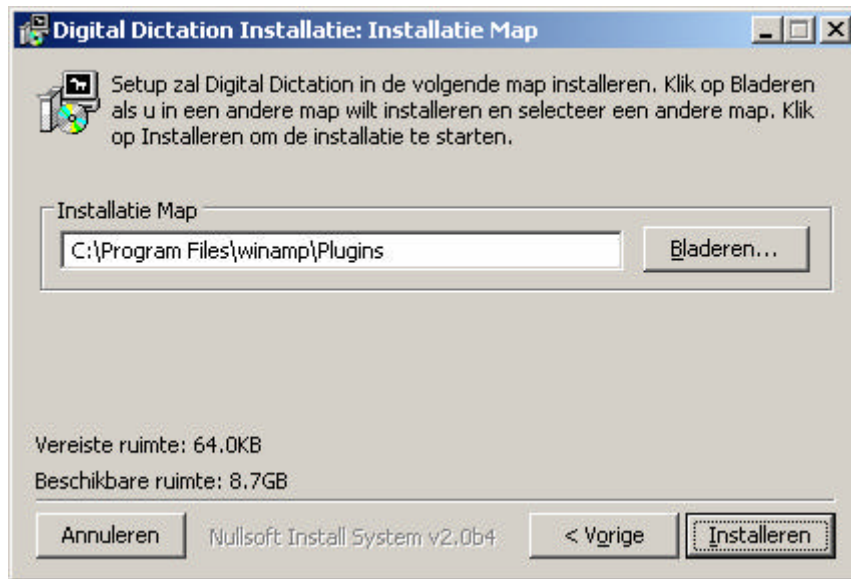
Digital Dictation Installatie: Installatie Map

Setup zal Digital Dictation in de volgende map installeren. Klik op Bladeren als u in een andere map wilt installeren en selecteer een andere map. Klik op Installeren om de installatie te starten.

Installatie Map

C:\Program Files\winamp\Plugins

Bladeren...

Vereiste ruimte: 64.0KB

Beschikbare ruimte: 8.7GB

Annuleren

Nullsoft Install System v2.0b4

< Vorige

Installeren